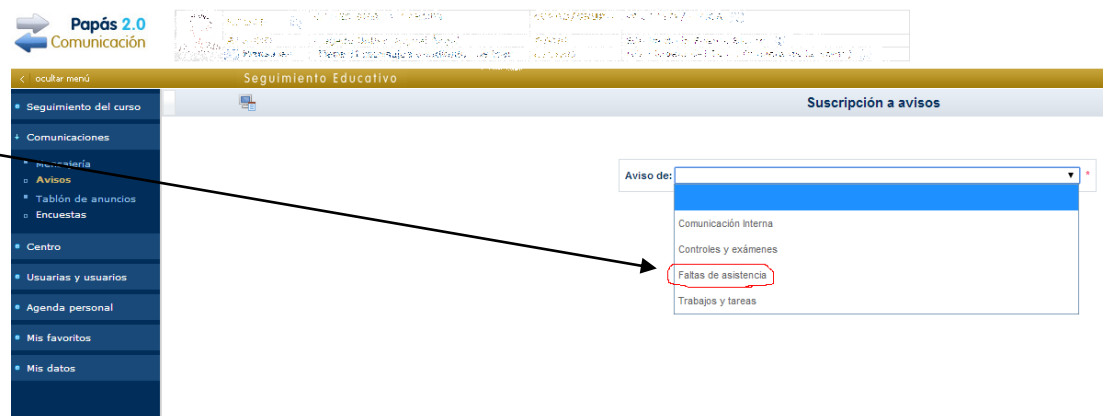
Papás 2.0
Comunicación

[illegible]

< ocultar menú

Seguimiento Educativo

Seguimiento del curso

Comunicaciones

Mensajería

Avisos

Tablón de anuncios

Encuestas

Centro

Usuarias y usuarios

Agenda personal

Mis favoritos

Mis datos

Suscripción a avisos

Aviso de: *

Comunicación Interna

Controles y exámenes

Faltas de asistencia

Trabajos y tareas